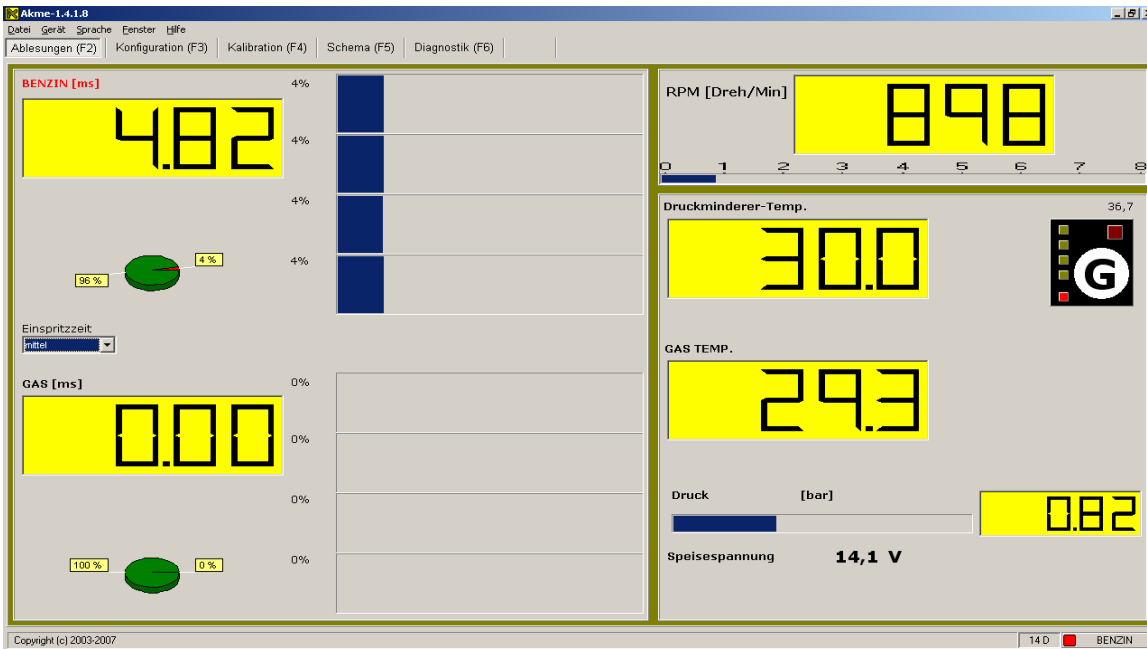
Akme-1.4.1.8

Datei Gerät Sprache Fenster Hilfe

Ablesungen (F2) Konfiguration (F3) Kalibration (F4) Schema (F5) Diagnostik (F6)

BENZIN [ms]

4.82

4%
4%
4%
4%

96 %
4 %

Einspritzzeit
mittel

GAS [ms]

0.00

0%
0%
0%
0%

100 %
0 %

RPM [Dreh/Min]

898

0 1 2 3 4 5 6 7 8

Druckminderer-Temp.

36,7

30.0

G

GAS TEMP.

29.3

Druck [bar]

0.82

Speisespannung 14,1 V

Copyright (c) 2003-2007

14 D BENZIN